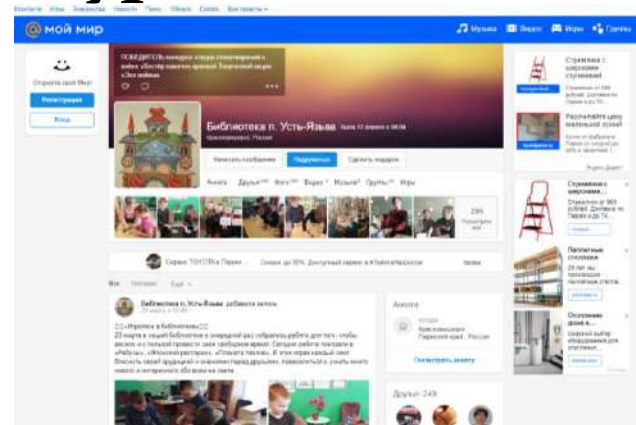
@мой мир

Музыка Видео Игры Группы

Откройте свой Мир!

Регистрация

Вход

Библиотека п. Усть-Язьва

Написать сообщение

Подписаться

Сделать подарок

Анкета Друзья Фото Видео Музыка Группы Игры

295

Сервис TOYOTA в Перми

Все

Библиотека п. Усть-Язьва добавила запись

Анкета

Посмотреть анкету

Друзья 249

Стремянка с широкими ступенями

Стремянка с широкими...

Полочные стеллажи

Осознание дома в...